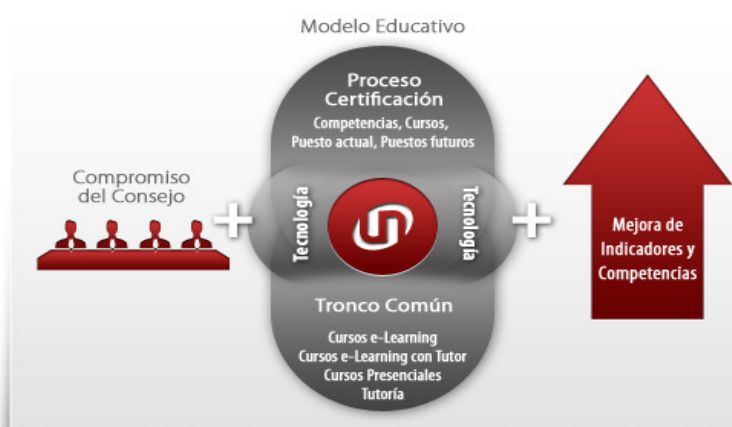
Modelo Educativo

Compromiso del Consejo

+

Proceso Certificación

Competencias, Cursos, Puesto actual, Puestos futuros

Tecnología

Tecnología

Tronco Común

Cursos e-Learning
Cursos e-Learning con Tutor
Cursos Presenciales
Tutoría

+

Mejora de Indicadores y Competencias